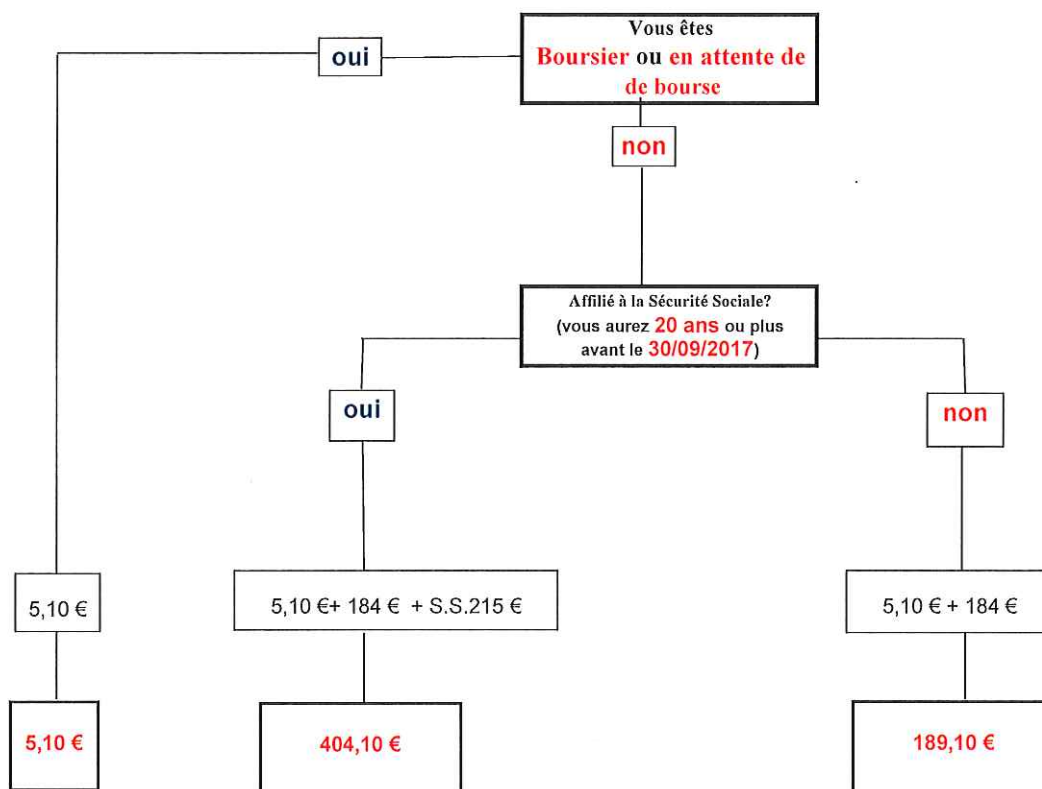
Vous êtes Boursier ou en attente de de bourse

oui

non

Affilié à la Sécurité Sociale? (vous aurez 20 ans ou plus avant le 30/09/2017)

oui

non

5,10 €

5,10 €+ 184 € + S.S.215 €

5,10 € + 184 €

5,10 €

404,10 €

189,10 €